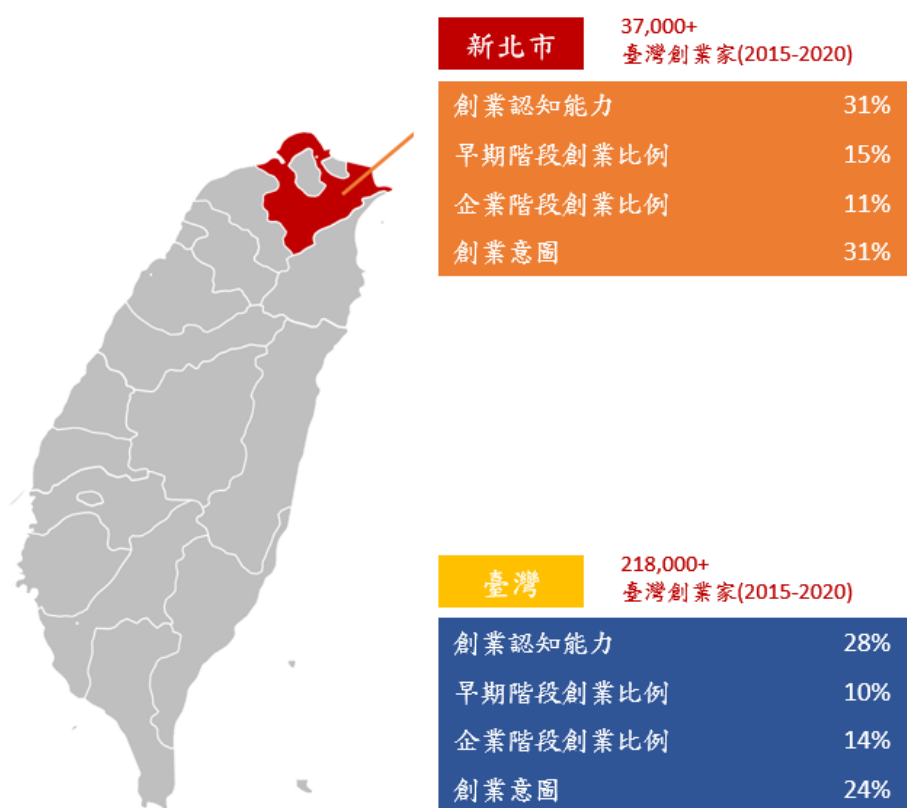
新北市

37,000+
臺灣創業家(2015-2020)

| | |
|---|---|
| 創業認知能力 | 31% |
| 早期階段創業比例 | 15% |
| 企業階段創業比例 | 11% |
| 創業意圖 | 31% |

臺灣

218,000+
臺灣創業家(2015-2020)

| | |
|---|---|
| 創業認知能力 | 28% |
| 早期階段創業比例 | 10% |
| 企業階段創業比例 | 14% |
| 創業意圖 | 24% |